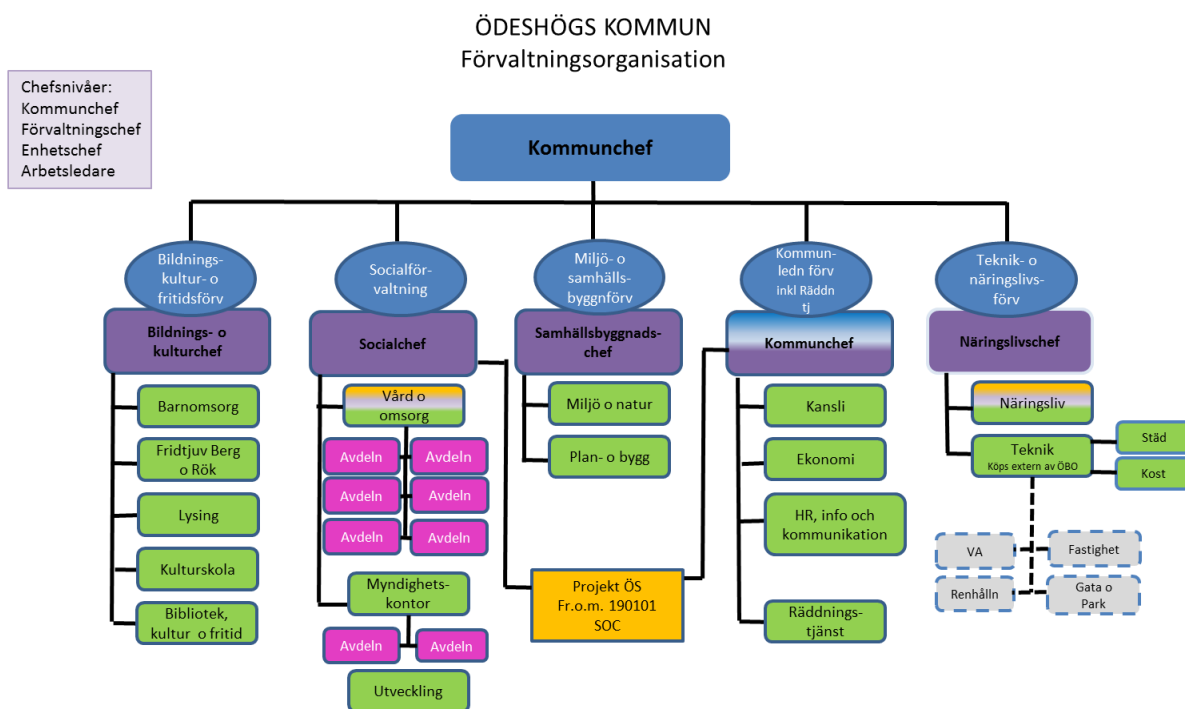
ÖDESHÖGS KOMMUN
Förvaltningsorganisation

Chefsnivåer:
Kommunchef
Förvaltningschef
Enhetschef
Arbetsledare

Kommunchef

Bildnings- kultur- o fritidsförv

Bildnings- o kulturchef

Barnomsorg

Fridtjuv Berg o Rök

Lysing

Kulturskola

Bibliotek, kultur o fritid

Socialförvaltning

Socialchef

Vård o omsorg

Avdeln

Avdeln

Avdeln

Avdeln

Avdeln

Avdeln

Myndighets-kontor

Avdeln

Avdeln

Utveckling

Miljö- o samhällsbyggnförv

Samhällsbyggnads-chef

Miljö o natur

Plan- o bygg

Projekt ÖS
Fr.o.m. 190101
SOC

Kommunledn förv inkl Räddn tj

Kommunchef

Kansli

Ekonomi

HR, info och kommunikation

Räddnings-tjänst

Teknik- o näringslivs-förv

Näringslivschef

Näringsliv

Teknik
Köps extern av ÖBO

Städ

Kost

VA

Fastighet

Renhålln

Gata o Park